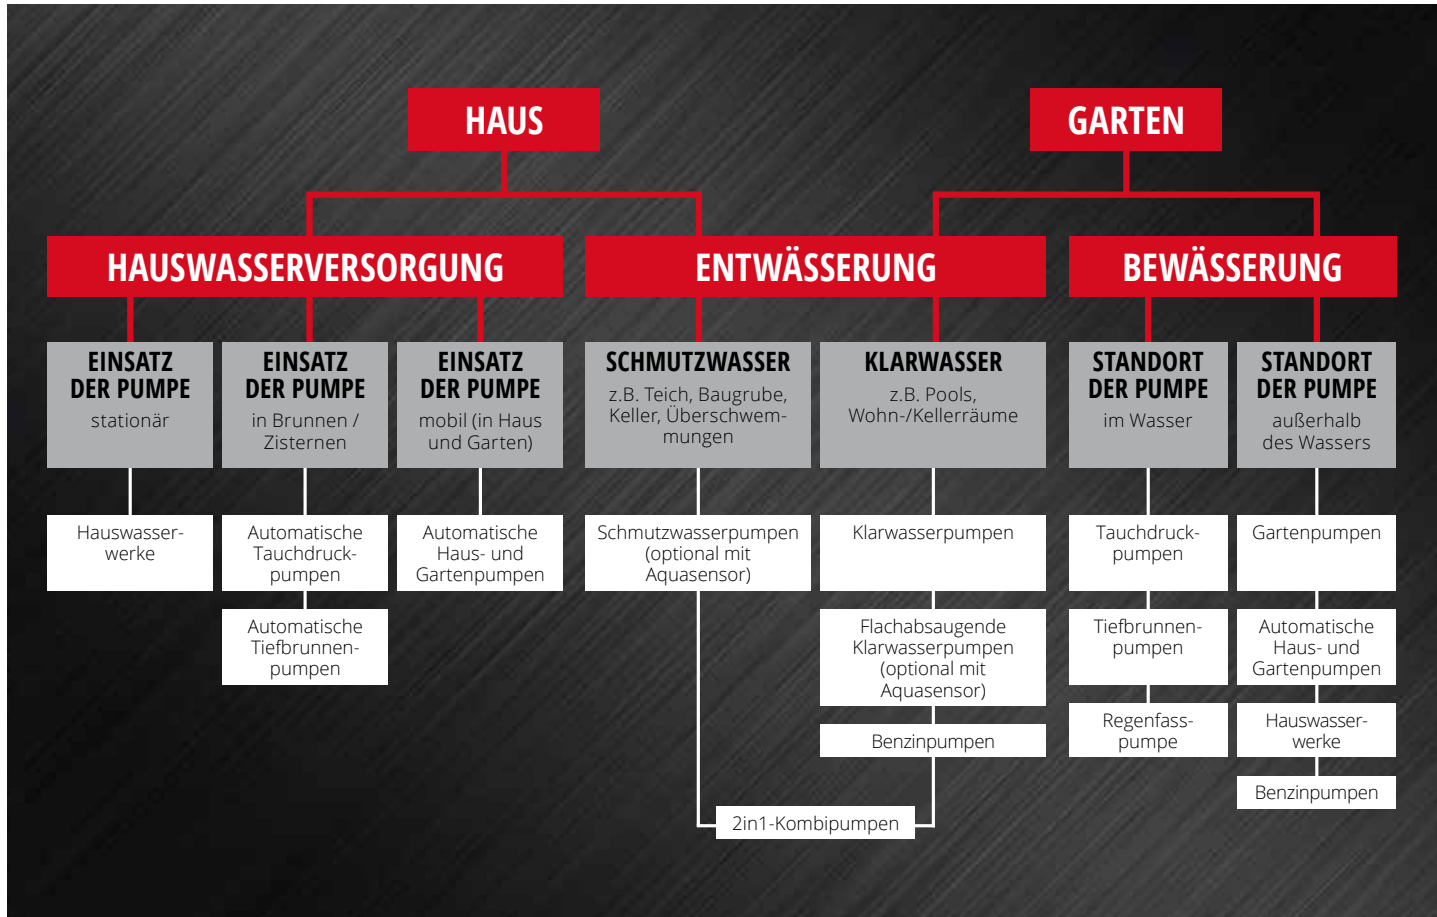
HAUS

GARTEN

HAUSWASSERVERSORGUNG

ENTWÄSSERUNG

BEWÄSSERUNG

EINSATZ DER PUMPE
stationär

Hauswasserwerke

EINSATZ DER PUMPE
in Brunnen / Zisternen

Automatische Tauchdruckpumpen

Automatische Tiefbrunnenpumpen

EINSATZ DER PUMPE
mobil (in Haus und Garten)

Automatische Haus- und Gartenpumpen

SCHMUTZWASSER
z.B. Teich, Baugrube, Keller, Überschwemmungen

Schmutzwasserpumpen (optional mit Aquasensor)

KLARWASSER
z.B. Pools, Wohn-/Kellerräume

Klarwasserpumpen

Flachabsaugende Klarwasserpumpen (optional mit Aquasensor)

Benzinpumpen

2in1-Kombipumpen

STANDORT DER PUMPE
im Wasser

Tauchdruckpumpen

Tiefbrunnenpumpen

Regenfasspumpe

STANDORT DER PUMPE
außerhalb des Wassers

Gartenpumpen

Automatische Haus- und Gartenpumpen

Hauswasserwerke

Benzinpumpen